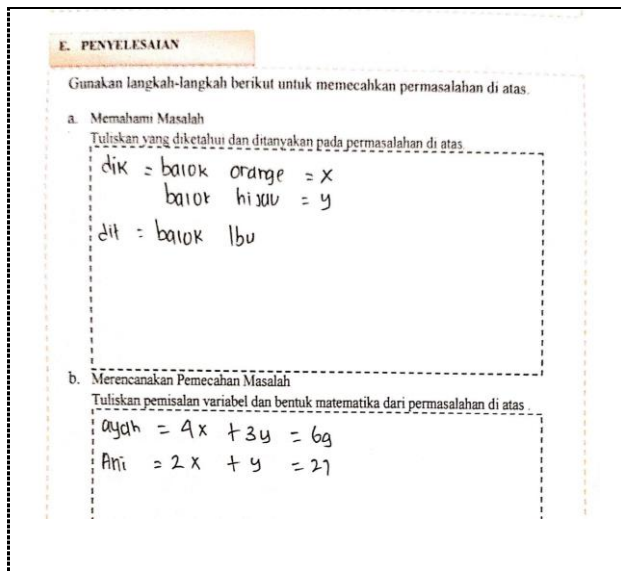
E. PENYELESAIAN

Gunakan langkah-langkah berikut untuk memecahkan permasalahan di atas.

a. Memahami Masalah
Tuliskan yang diketahui dan ditanyakan pada permasalahan di atas.

dik : balok orange = x
balok hijau = y

dit : balok lbu

b. Merencanakan Pemecahan Masalah
Tuliskan pemisalan variabel dan bentuk matematika dari permasalahan di atas.

ayah $= 4x + 3y = 69$
Ani $= 2x + y = 27$